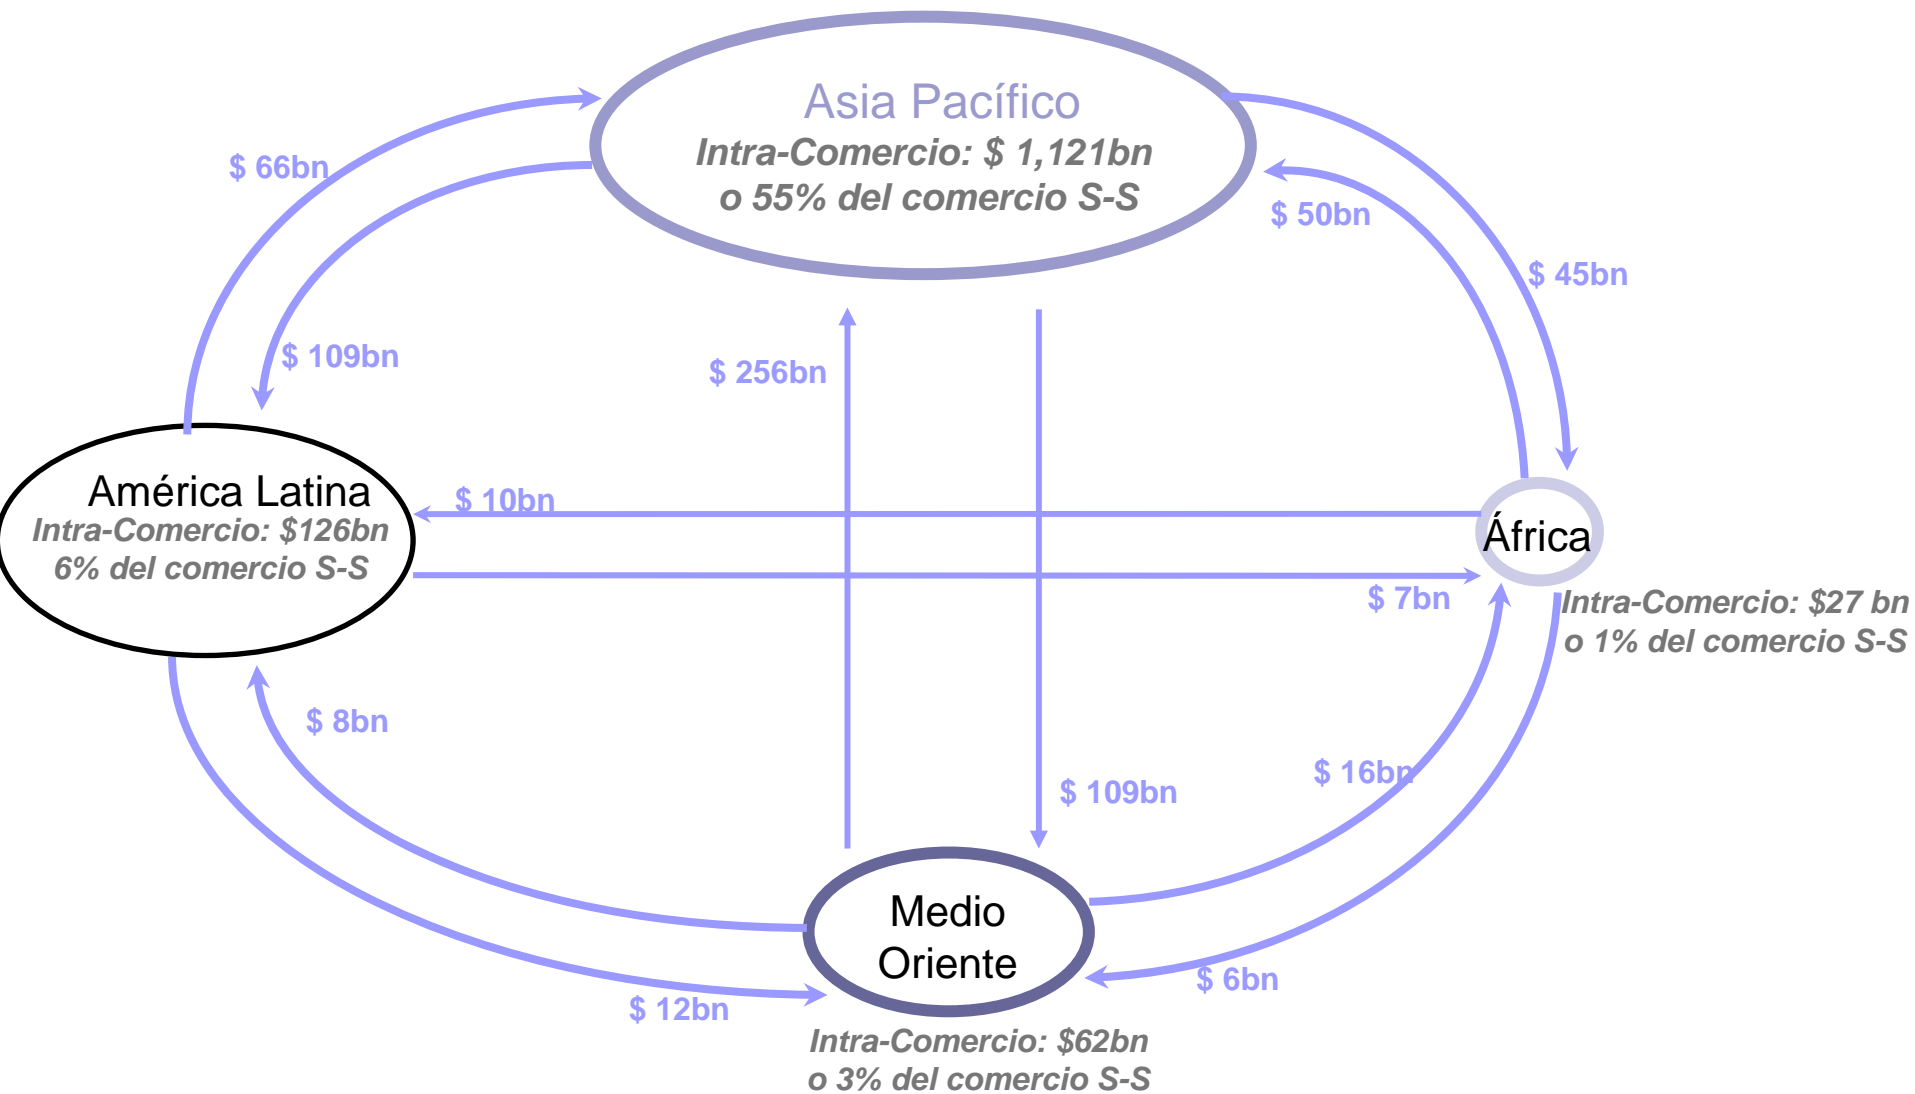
Asia Pacífico
Intra-Comercio: $ 1,121bn
o 55% del comercio S-S

$ 66bn

$ 50bn

$ 45bn

$ 109bn

$ 256bn

América Latina
Intra-Comercio: $126bn
6% del comercio S-S

$ 10bn

África

$ 7bn

Intra-Comercio: $27 bn
o 1% del comercio S-S

$ 8bn

$ 16bn

$ 109bn

Medio
Oriente

$ 6bn

$ 12bn

Intra-Comercio: $62bn
o 3% del comercio S-S